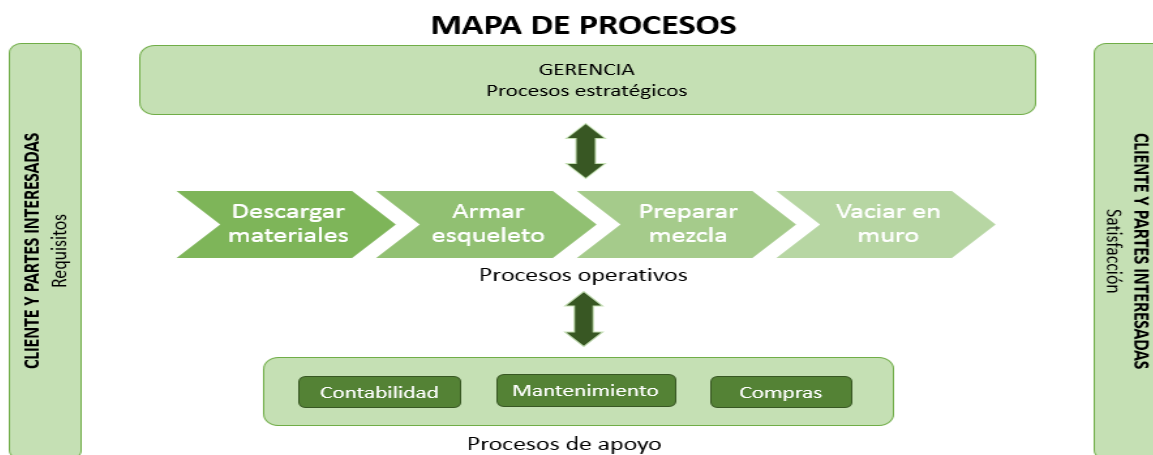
MAPA DE PROCESOS

CLIENTE Y PARTES INTERESADAS
Requisitos

GERENCIA
Procesos estratégicos

Descargar materiales

Armar esqueleto

Preparar mezcla

Vaciar en muro

Procesos operativos

Contabilidad

Mantenimiento

Compras

Procesos de apoyo

CLIENTE Y PARTES INTERESADAS
Satisfacción